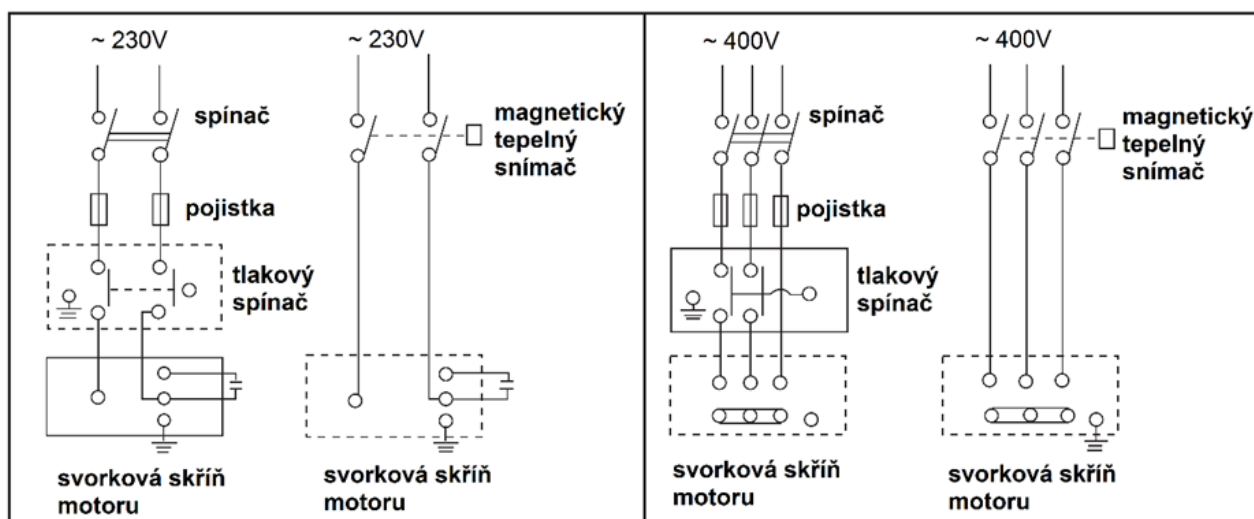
~ 230V

spínač

pojistka

tlakový spínač

svorková skříň motoru

~ 230V

magnetický tepelný snímač

svorková skříň motoru

~ 400V

spínač

pojistka

tlakový spínač

svorková skříň motoru

~ 400V

magnetický tepelný snímač

svorková skříň motoru